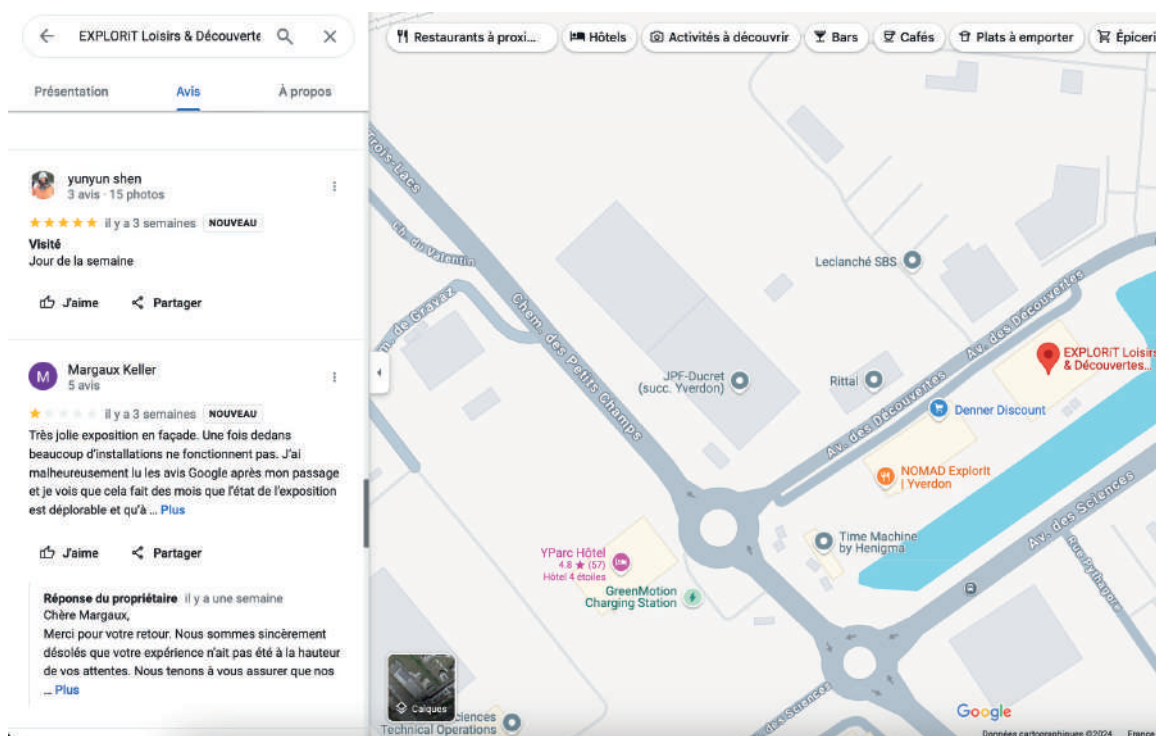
EXPLORiT Loisirs & Découverte

Présentation
Avis
À propos

yunyun shen
3 avis · 15 photos
★★★★★ il y a 3 semaines NOUVEAU
Visité
Jour de la semaine

J'aime
Partager

M
Margaux Keller
5 avis
★ il y a 3 semaines NOUVEAU
Très jolie exposition en façade. Une fois dedans beaucoup d'installations ne fonctionnent pas. J'ai malheureusement lu les avis Google après mon passage et je vois que cela fait des mois que l'état de l'exposition est déplorable et qu'à ... Plus

J'aime
Partager

Réponse du propriétaire il y a une semaine
Chère Margaux,
Merci pour votre retour. Nous sommes sincèrement désolés que votre expérience n'ait pas été à la hauteur de vos attentes. Nous tenons à vous assurer que nos ... Plus

Restaurants à proxi...
Hôtels
Activités à découvrir
Bars
Cafés
Plats à emporter
Épiceri

Trois-Lacs
Ch. du Valentin
Ch. de Gravaz
Chem. des Petits Champs
Leclanché SBS
JPF-Ducret (succ. Yverdon)
Rittal
Av. des Découvertes
Av. des Découvertes
EXPLORiT Loisirs & Découvertes...
Denner Discount
NOMAD ExplorIt | Yverdon
Time Machine by Henigma
Av. des Sciences
Rue Pythagore
YParc Hôtel
4.8 ★ (57)
Hôtel 4 étoiles
GreenMotion Charging Station
Calques
Sciences
Technical Operations
des Sciences
Google
Données cartographiques ©2024
France